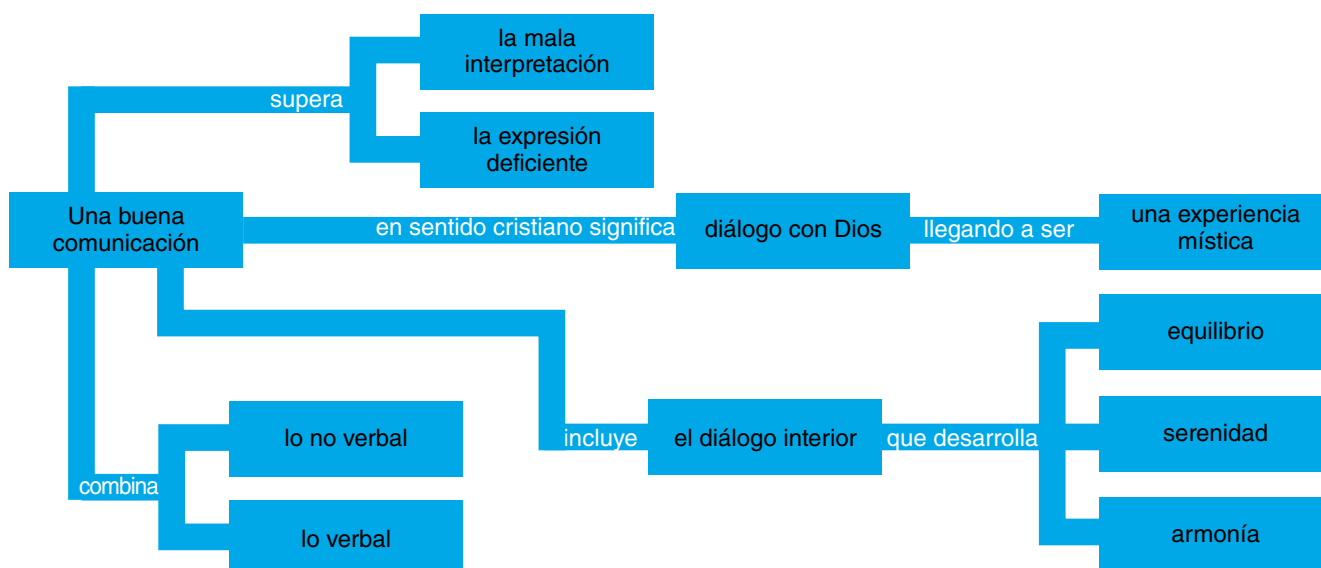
la mala interpretación

supera

la expresión deficiente

Una buena comunicación

en sentido cristiano significa

diálogo con Dios

llegando a ser

una experiencia mística

equilibrio

lo no verbal

incluye

el diálogo interior

que desarrolla

serenidad

combina

lo verbal

armonía